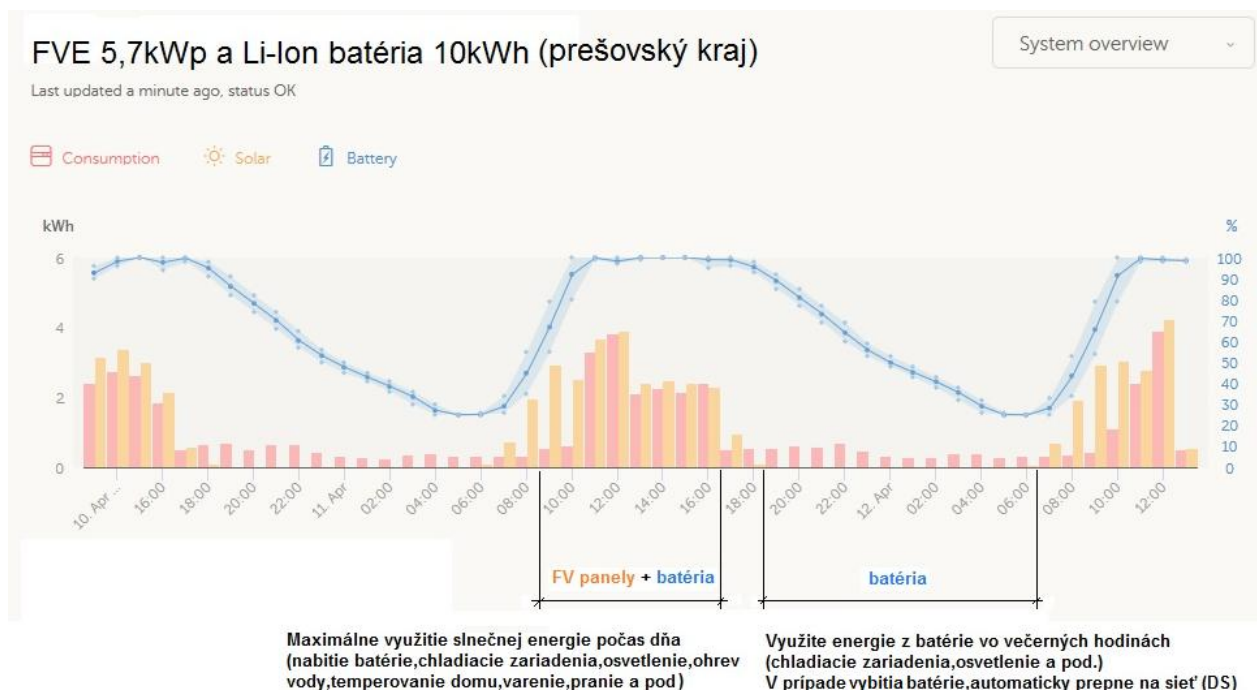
FVE 5,7kWp a Li-Ion batéria 10kWh (prešovský kraj)

System overview

Last updated a minute ago, status OK

Consumption Solar Battery

kWh

%

6
4
2
0

100
90
80
70
60
50
40
30
20
10
0

10. Apr ... 16:00 18:00 20:00 22:00 11. Apr 02:00 04:00 06:00 08:00 10:00 12:00 14:00 16:00 18:00 20:00 22:00 12. Apr 02:00 04:00 06:00 08:00 10:00 12:00

FV panely + batéria

batéria

Maximálne využitie slnečnej energie počas dňa (nabitie batérie,chladiace zariadenia,osvetlenie,ohrev vody,temperovanie domu,varenie,pranie a pod)

Využite energie z batérie vo večerných hodinách (chladiace zariadenia,osvetlenie a pod.) V prípade vybitia batérie,automaticky prepne na sieť (DS)